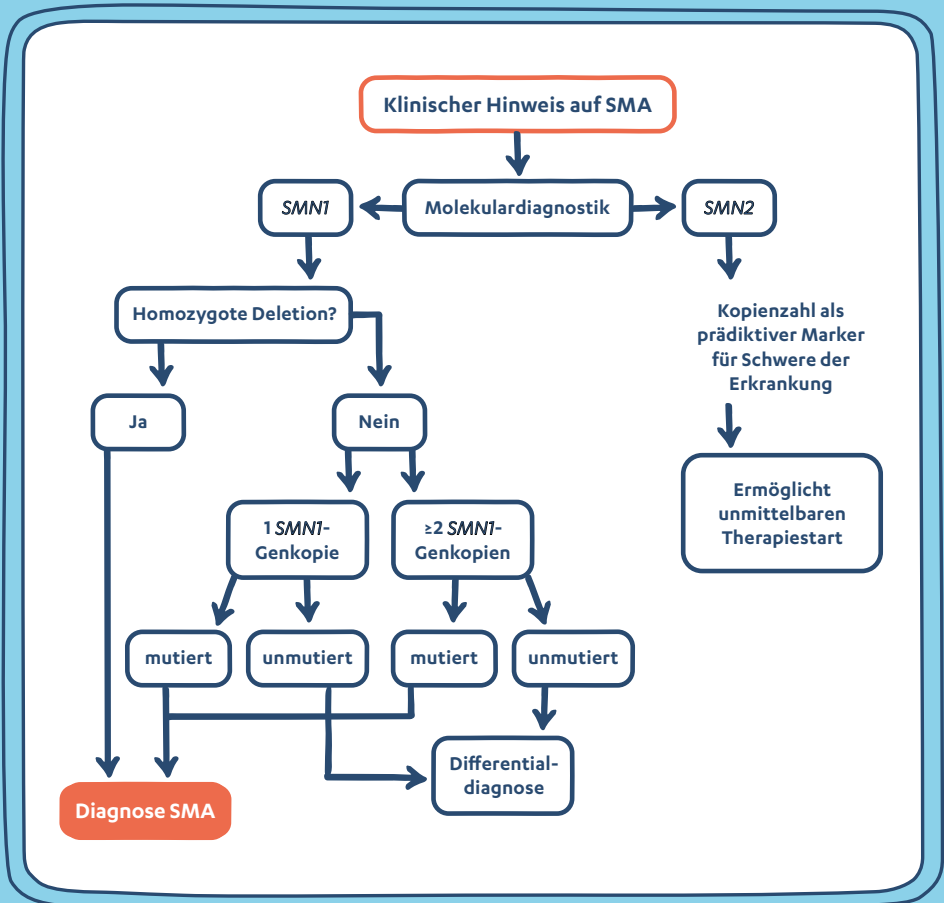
Klinischer Hinweis auf SMA

SMN1

Molekulardiagnostik

SMN2

Homozygote Deletion?

Kopienzahl als prädiktiver Marker für Schwere der Erkrankung

Ja

Nein

Ermöglicht unmittelbaren Therapiestart

1 SMN1-Genkopie

≥2 SMN1-Genkopien

mutiert

unmutiert

mutiert

unmutiert

Differentialdiagnose

Diagnose SMA